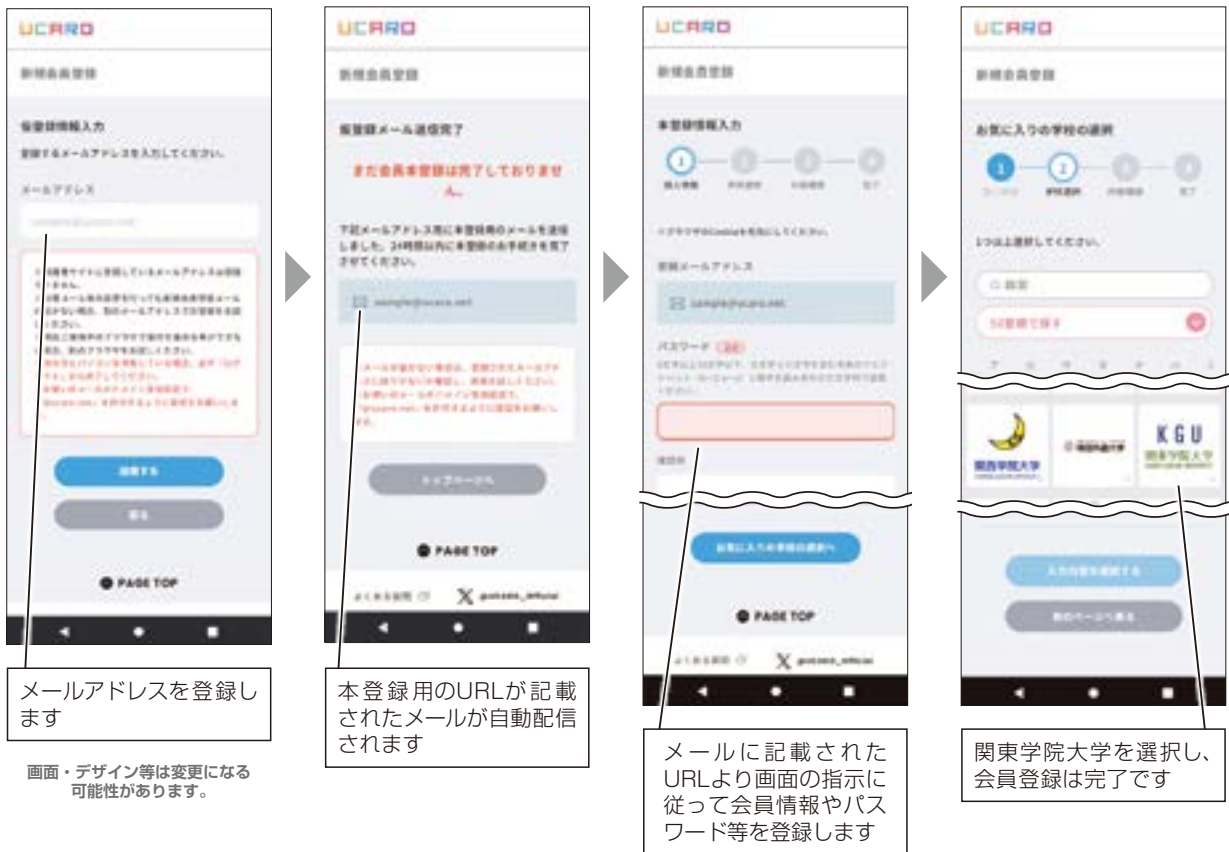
UCARD

新規会員登録

仮登録情報入力

登録するメールアドレスを入力してください。

メールアドレス

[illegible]

登録する

戻る

PAGE TOP

メールアドレスを登録します

画面・デザイン等は変更になる可能性があります。

UCARD

新規会員登録

仮登録メール送信完了

まだ会員本登録は完了しておりません。

下記メールアドレス宛に本登録用のメールを送信しました。24時間以内に本登録のお手続きを完了させてください。

sample@ucaro.net

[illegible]

トップページへ

PAGE TOP

よくある質問

@ucaro_official

本登録用のURLが記載されたメールが自動配信されます

UCARD

新規会員登録

本登録情報入力

登録メールアドレス

sample@ucaro.net

パスワード

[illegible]

お気に入りの学校の選択へ

PAGE TOP

よくある質問

@ucaro_official

メールに記載されたURLより画面の指示に従って会員情報やパスワード等を登録します

UCARD

新規会員登録

お気に入りの学校の選択

1つ以上選択してください。

50音順で探す

関西学院大学

KGU

関東学院大学

関東学院大学を選択し、会員登録は完了です